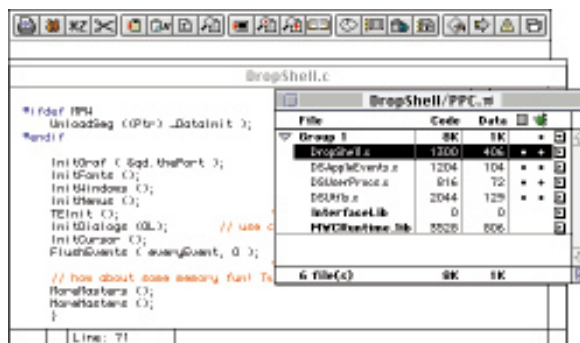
DropShell.c

#ifdef MPW
UnloadSeg ((Ptr) _DataInit );
#endif

InitGraf ( &qd.thePort );
InitFonts ();
InitWindows ();
InitMenus ();
TEInit ();
InitDialogs (0L); // use c
InitCursor ();
FlushEvents ( everyEvent, 0 );

// how about some memory fun! Tr
MoreMasters ();
MoreMasters ();
}

Line: 71

DropShell/PPC.π

| File | Code | Data |
|---|---|---|
| Group 1 | 8K | 1K |
| DropShell.c | 1300 | 406 |
| DSAppleEvents.c | 1204 | 104 |
| DSUserProcs.c | 816 | 72 |
| DSUtils.c | 2044 | 129 |
| InterfaceLib | 0 | 0 |
| MWCRuntime.lib | 3528 | 806 |
| 6 file(s) | 8K | 1K |